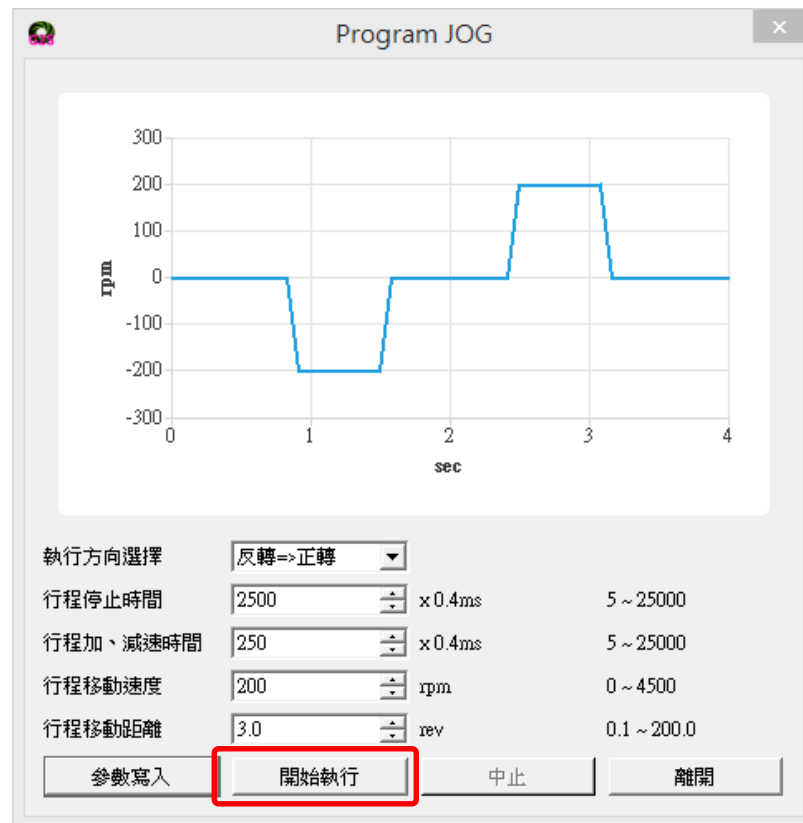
Program JOG

300
200
100
0
-100
-200
-300
rpm
0
1
2
3
4
sec

執行方向選擇 反轉=>正轉
行程停止時間 2500 x 0.4ms 5 ~ 25000
行程加、減速時間 250 x 0.4ms 5 ~ 25000
行程移動速度 200 rpm 0 ~ 4500
行程移動距離 3.0 rev 0.1 ~ 200.0

參數寫入 開始執行 中止 離開